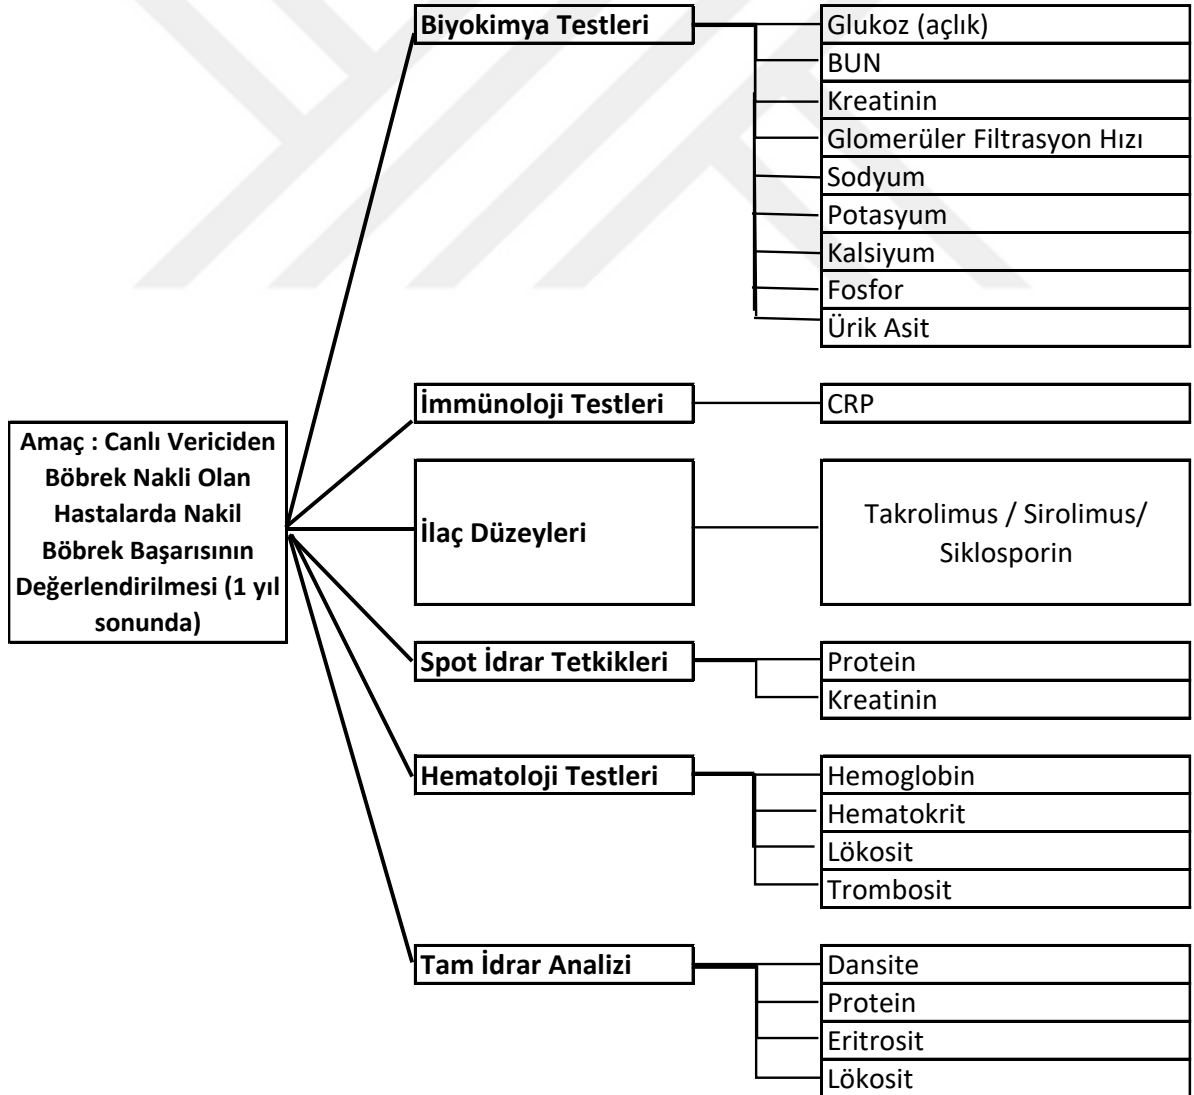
Amaç : Canlı Vericiden Böbrek Nakli Olan Hastalarda Nakil Böbrek Başarısının Değerlendirilmesi (1 yıl sonunda)

Biyokimya Testleri

Glukoz (açlık)
BUN
Kreatinin
Glomerüler Filtrasyon Hızı
Sodyum
Potasyum
Kalsiyum
Fosfor
Ürik Asit

İmmünoloji Testleri

CRP

İlaç Düzeyleri

Takrolimus / Sirolimus/ Siklosporin

Spot İdrar Tetkikleri

Protein
Kreatinin

Hematoloji Testleri

Hemoglobin
Hematokrit
Lökosit
Trombosit

Tam İdrar Analizi

Dansite
Protein
Eritrosit
Lökosit